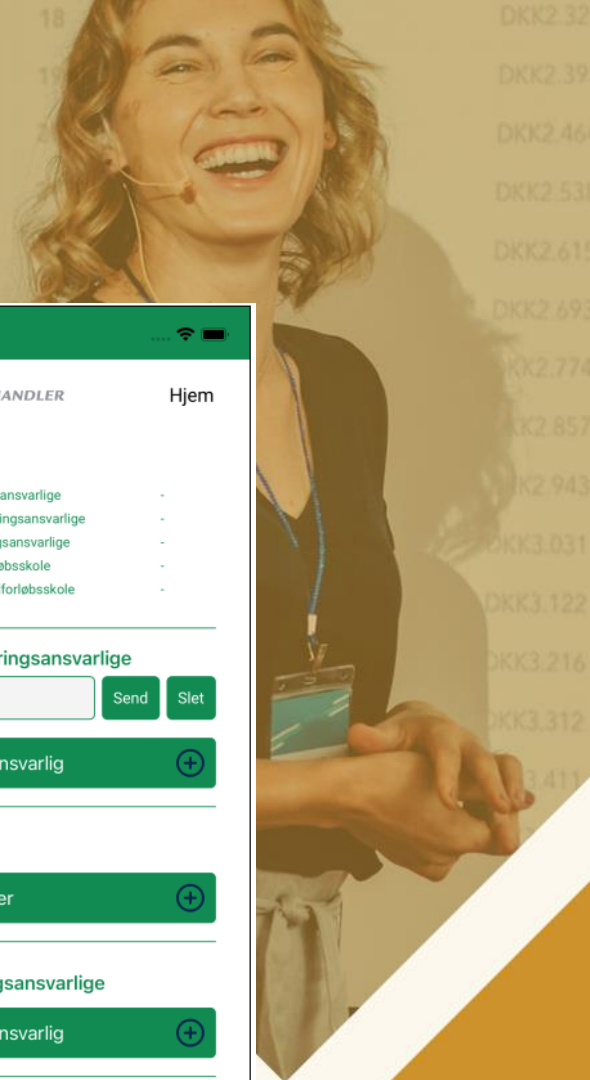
18
DKK2.32
19
DKK2.39
DKK2.46
DKK2.53
DKK2.61
DKK2.69
DKK2.77
DKK2.85
DKK2.94
DKK3.031
DKK3.122
DKK3.216
DKK3.312
3.411

ANDLER
Hjem

ansvarlige -
ringsansvarlige -
gsansvarlige -
øbsskole -
forløbsskole -

ringsansvarlige
Send
Slet
nsvarlig

er

gsansvarlige
nsvarlig